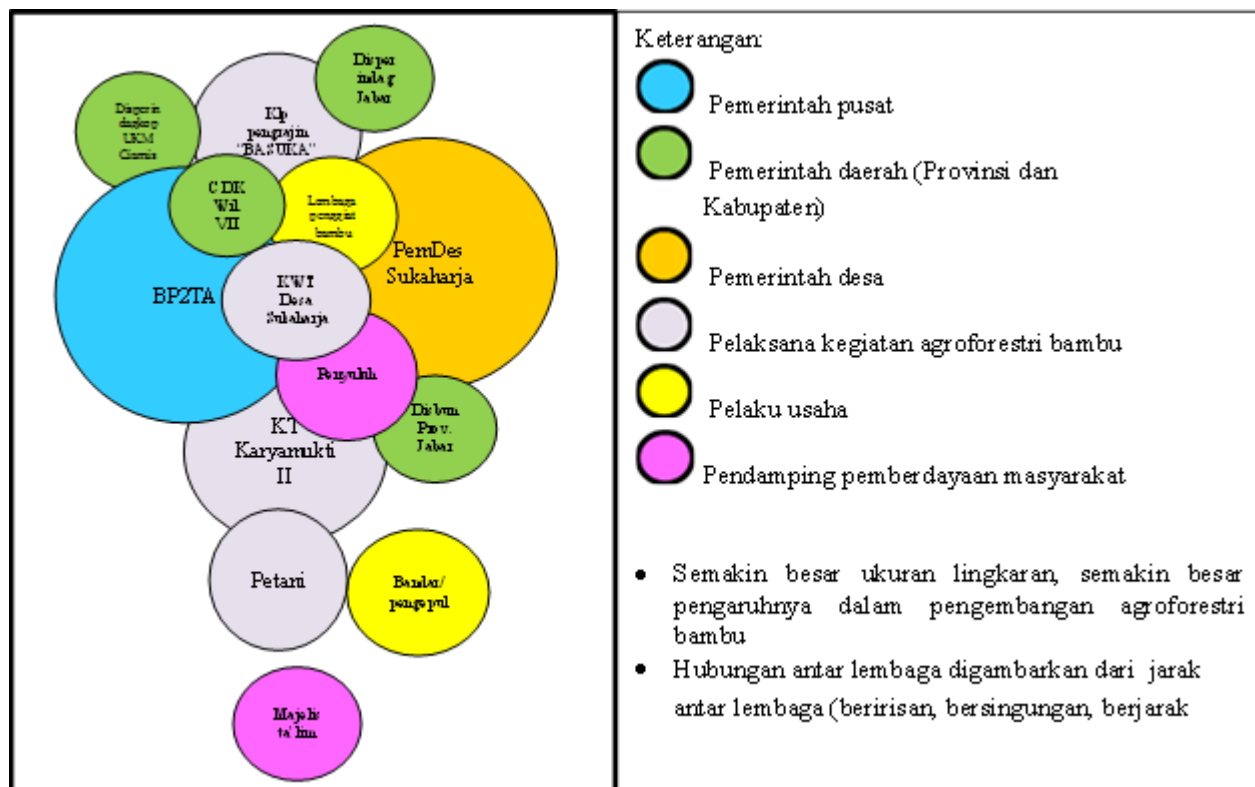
Disperindag Jabar

Diskoperindagkop UKM Ciamis

Klp pengrajin "BASUKA"

CDK Wil VII

Lembaga pengepul bambu

PemDes Sukaharja

BP2TA

KWT Desa Sukaharja

Penyuluh

Dishut Prov. Jabar

KT Karyamukti II

Petani

Bandar/ pengepul

Majelis ta'lim

Keterangan:

Pemerintah pusat

Pemerintah daerah (Provinsi dan Kabupaten)

Pemerintah desa

Pelaksana kegiatan agroforestri bambu

Pelaku usaha

Pendamping pemberdayaan masyarakat

- Semakin besar ukuran lingkaran, semakin besar pengaruhnya dalam pengembangan agroforestri bambu
- Hubungan antar lembaga digambarkan dari jarak antar lembaga (beririsan, bersingungan, berjarak